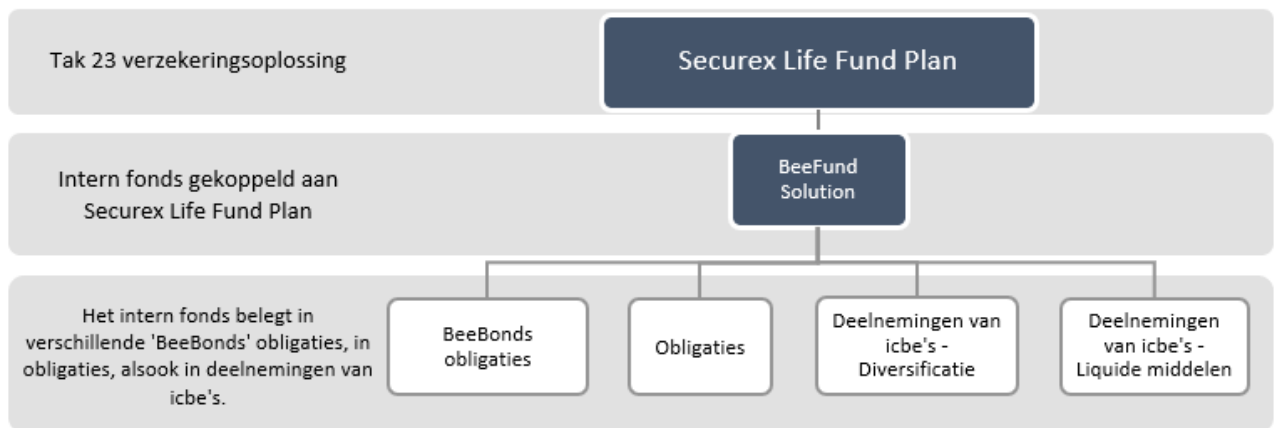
Tak 23 verzekeringsoplossing

Securex Life Fund Plan

Intern fonds gekoppeld aan Securex Life Fund Plan

BeeFund Solution

Het intern fonds belegt in verschillende 'BeeBonds' obligaties, in obligaties, alsook in deelnemingen van icbe's.

BeeBonds obligaties

Obligaties

Deelnemingen van icbe's - Diversificatie

Deelnemingen van icbe's - Liquide middelen